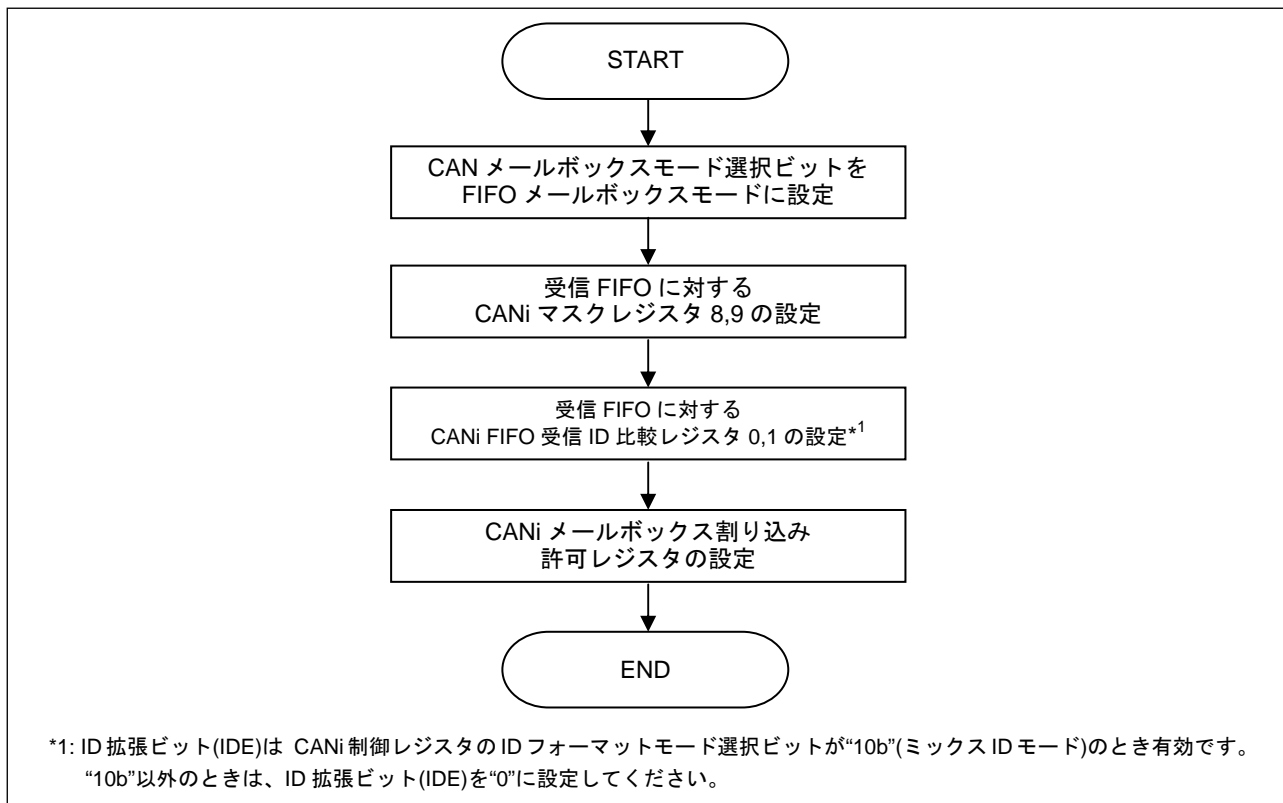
START

CAN メールボックスモード選択ビットを FIFO メールボックスモードに設定

受信 FIFO に対する CANi マスクレジスタ 8,9 の設定

受信 FIFO に対する CANi FIFO 受信 ID 比較レジスタ 0,1 の設定*$^1$

CANi メールボックス割り込み 許可レジスタの設定

END

*1: ID 拡張ビット(IDE)は CANi 制御レジスタの ID フォーマットモード選択ビットが“10b”(ミックス ID モード)のとき有効です。“10b”以外のときは、ID 拡張ビット(IDE)を“0”に設定してください。